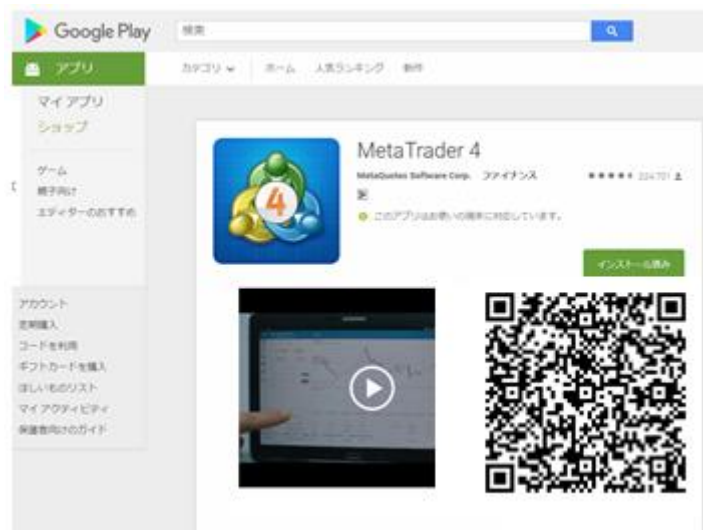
Google Play

検索

アプリ

カテゴリ ホーム 人気ランキング 新作

マイアプリ
ショップ

ゲーム
親子向け
エディターのおすすめ

アカウント
定期購入
コードを利用
ギフトカードを購入
ほしいものリスト
マイアクティビティ
保護者向けのガイド

MetaTrader 4

MetaQuotes Software Corp. ファイナンス

★★★★★ 224,701

このアプリはお使いの端末に対応しています。

インストール済み

4